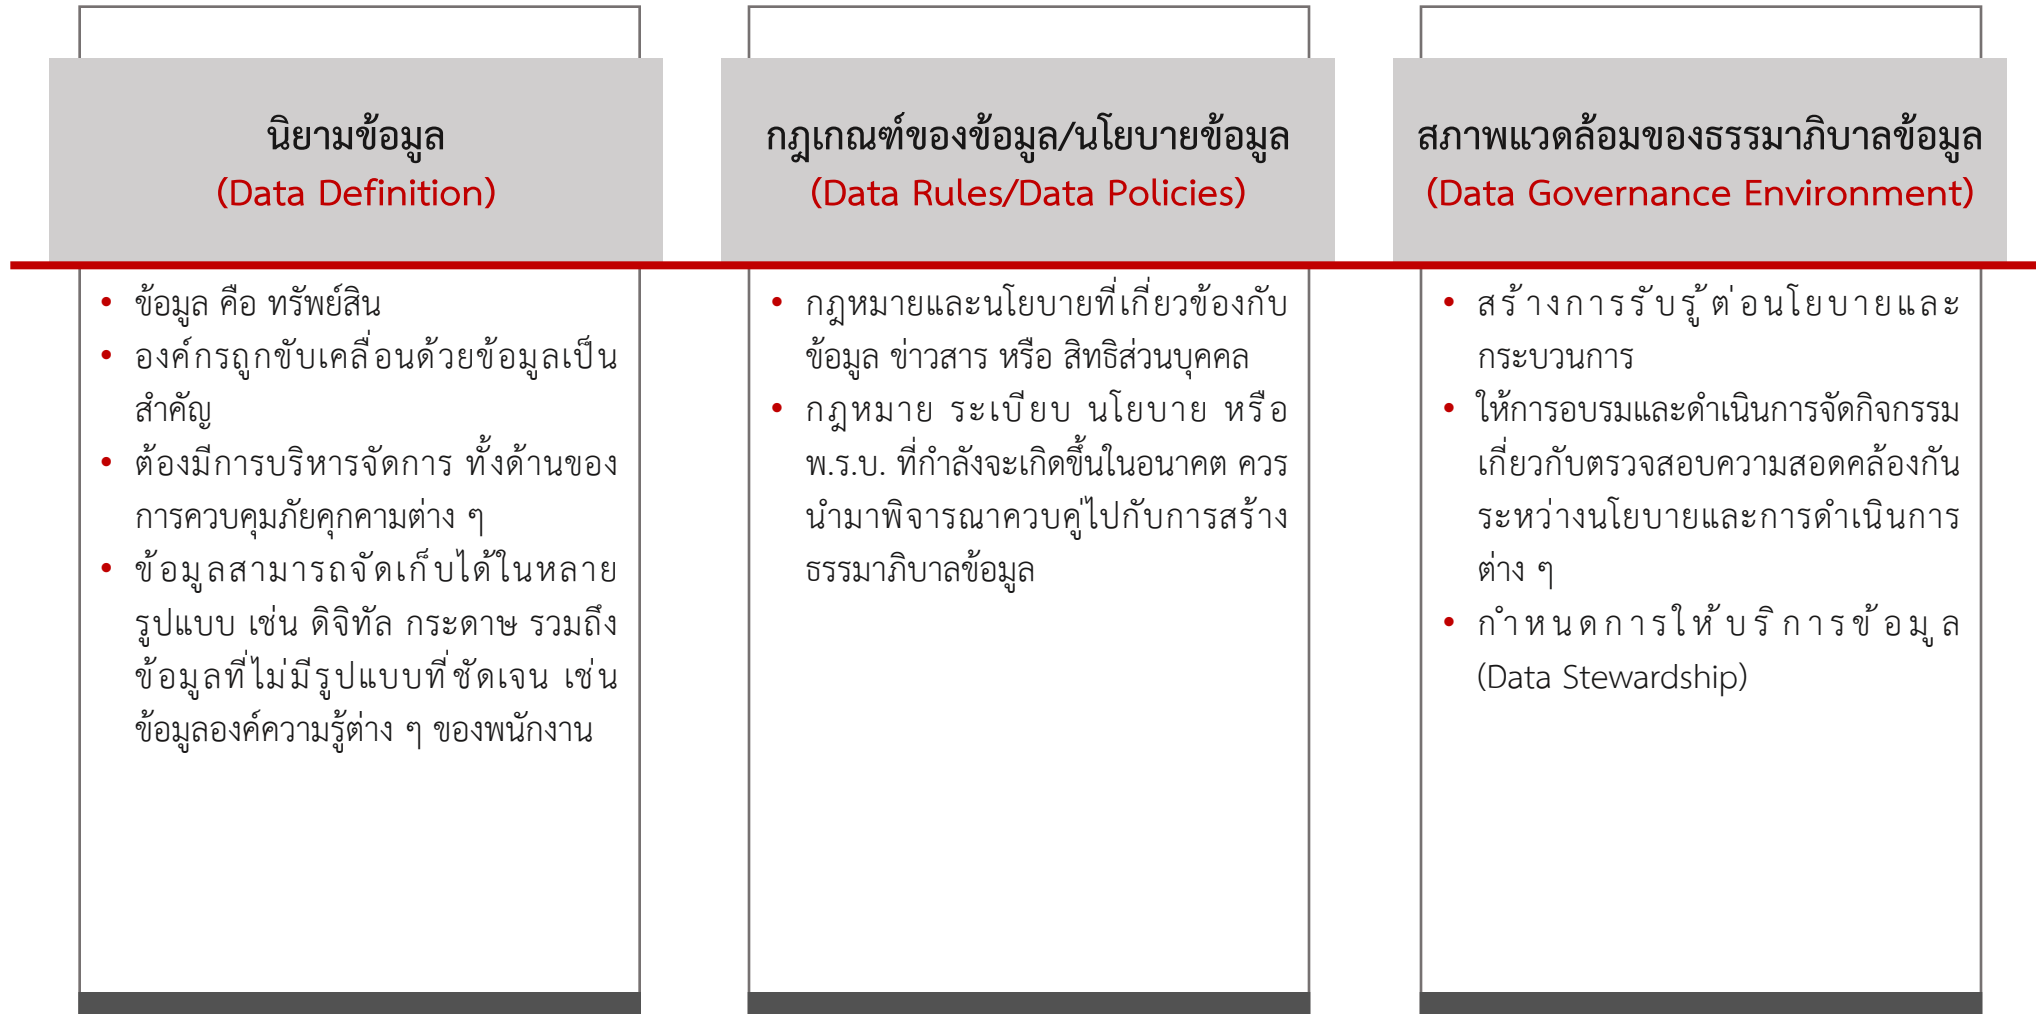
นิยามข้อมูล
(Data Definition)

- ข้อมูล คือ ทรัพย์สิน
- องค์กรถูกขับเคลื่อนด้วยข้อมูลเป็นสำคัญ
- ต้องมีการบริหารจัดการ ทั้งด้านของการควบคุมภัยคุกคามต่าง ๆ
- ข้อมูลสามารถจัดเก็บได้ในหลายรูปแบบ เช่น ดิจิทัล กระดาษ รวมถึงข้อมูลที่ไม่มีรูปแบบที่ชัดเจน เช่น ข้อมูลองค์ความรู้ต่าง ๆ ของพนักงาน

กฎเกณฑ์ของข้อมูล/นโยบายข้อมูล
(Data Rules/Data Policies)

- กฎหมายและนโยบายที่เกี่ยวข้องกับข้อมูล ข่าวสาร หรือ สิทธิส่วนบุคคล
- กฎหมาย ระเบียบ นโยบาย หรือ พ.ร.บ. ที่กำลังจะเกิดขึ้นในอนาคต ควรนำมาพิจารณาควบคู่ไปกับการสร้างธรรมาภิบาลข้อมูล

สภาพแวดล้อมของธรรมาภิบาลข้อมูล
(Data Governance Environment)

- สร้างการรับรู้ต่อนโยบายและกระบวนการ
- ให้การอบรมและดำเนินการจัดกิจกรรมเกี่ยวกับตรวจสอบความสอดคล้องกันระหว่างนโยบายและการดำเนินการต่าง ๆ
- กำหนดการให้บริการข้อมูล (Data Stewardship)